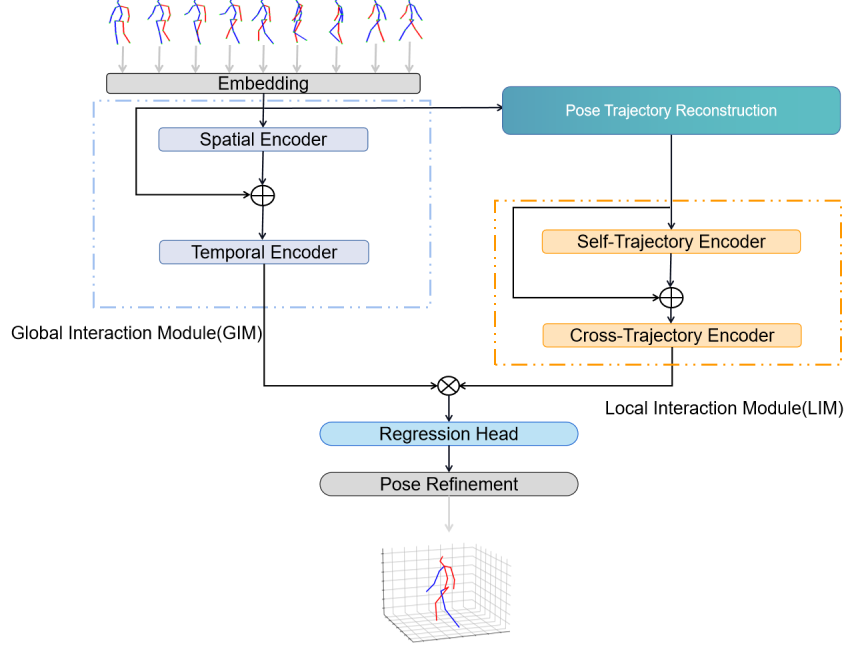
Embedding

Pose Trajectory Reconstruction

Spatial Encoder

Temporal Encoder

Global Interaction Module(GIM)

Self-Trajectory Encoder

Cross-Trajectory Encoder

Local Interaction Module(LIM)

Regression Head

Pose Refinement